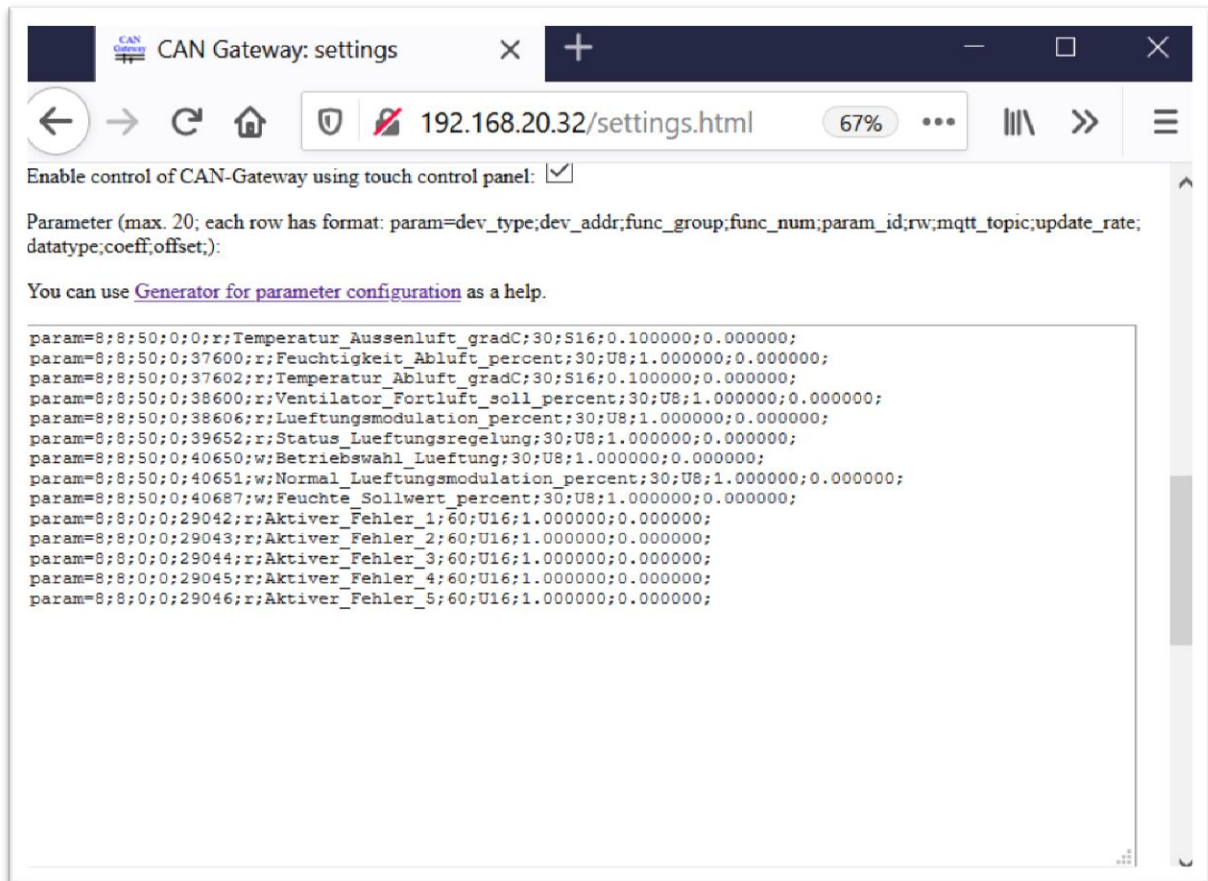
CAN Gateway

CAN Gateway: settings

192.168.20.32/settings.html

67%

Enable control of CAN-Gateway using touch control panel: ☑

Parameter (max. 20; each row has format: param=dev_type;dev_addr;func_group;func_num;param_id;rw;mqtt_topic;update_rate;datatype;coeff;offset;):

You can use Generator for parameter configuration as a help.

param=8;8;50;0;0;r;Temperatur_Aussenluft_gradC;30;S16;0.100000;0.000000;
param=8;8;50;0;37600;r;Feuchtigkeit_Abluft_percent;30;U8;1.000000;0.000000;
param=8;8;50;0;37602;r;Temperatur_Abluft_gradC;30;S16;0.100000;0.000000;
param=8;8;50;0;38600;r;Ventilator_Fortluft_soll_percent;30;U8;1.000000;0.000000;
param=8;8;50;0;38606;r;Lueftungsmodulation_percent;30;U8;1.000000;0.000000;
param=8;8;50;0;39652;r;Status_Lueftungsregelung;30;U8;1.000000;0.000000;
param=8;8;50;0;40650;w;Betriebswahl_Lueftung;30;U8;1.000000;0.000000;
param=8;8;50;0;40651;w;Normal_Lueftungsmodulation_percent;30;U8;1.000000;0.000000;
param=8;8;50;0;40687;w;Feuchte_Sollwert_percent;30;U8;1.000000;0.000000;
param=8;8;0;0;29042;r;Aktiver_Fehler_1;60;U16;1.000000;0.000000;
param=8;8;0;0;29043;r;Aktiver_Fehler_2;60;U16;1.000000;0.000000;
param=8;8;0;0;29044;r;Aktiver_Fehler_3;60;U16;1.000000;0.000000;
param=8;8;0;0;29045;r;Aktiver_Fehler_4;60;U16;1.000000;0.000000;
param=8;8;0;0;29046;r;Aktiver_Fehler_5;60;U16;1.000000;0.000000;